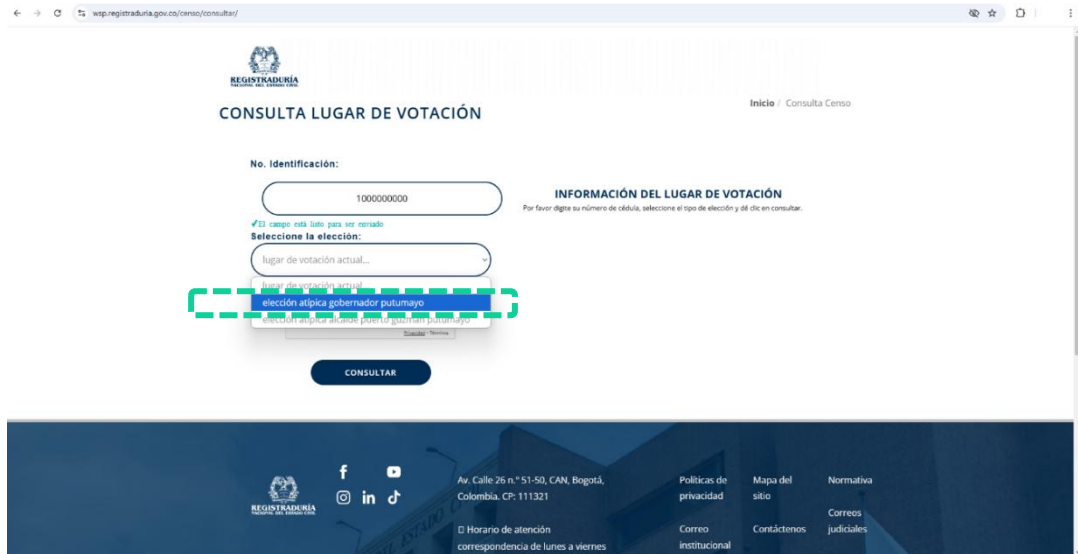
wsp.registraduria.gov.co/censo/consultar/

REGISTRADURÍA NACIONAL DEL ESTADO CIVIL

CONSULTA LUGAR DE VOTACIÓN

Inicio / Consulta Censo

No. Identificación:

1000000000

✓El campo está listo para ser enviado

Seleccione la elección:

lugar de votación actual...

lugar de votación actual...

elección atípica gobernador putumayo

elección atípica alcalde puerto guzmán putumayo

Privacidad - Términos

INFORMACIÓN DEL LUGAR DE VOTACIÓN

Por favor digite su número de cédula, seleccione el tipo de elección y dé clic en consultar.

CONSULTAR

REGISTRADURÍA NACIONAL DEL ESTADO CIVIL

Av. Calle 26 n.° 51-50, CAN, Bogotá, Colombia. CP: 111321

Horario de atención correspondencia de lunes a viernes

Políticas de privacidad

Correo institucional

Mapa del sitio

Contáctenos

Normativa

Correos judiciales